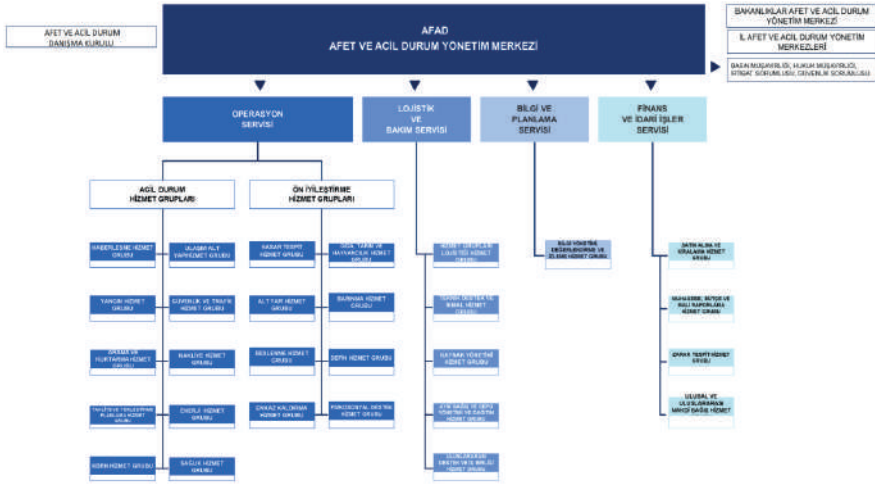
AFET VE ACİL DURUM DANIŞMA KURULU

AFAD
AFET VE ACİL DURUM YÖNETİM MERKEZİ

BAKANLIKLAR AFET VE ACİL DURUM YÖNETİM MERKEZİ

İL AFET VE ACİL DURUM YÖNETİM MERKEZLERİ

BASIN MÜŞAVİRLİĞİ, HUKUK MÜŞAVİRLİĞİ, STRATEJİ SORUMLUSU, GÜVENLİK SORUMLUSU

OPERASYON SERVİSİ

LOJİSTİK VE BAKIM SERVİSİ

BİLGİ VE PLANLAMA SERVİSİ

FİNANS VE İDARİ İŞLER SERVİSİ

ACİL DURUM HİZMET GRUPLARI

ÖN İYİLEŞTİRME HİZMET GRUPLARI

HABERLEŞME HİZMET GRUBU

ULAŞIM ALT YAPI HİZMET GRUBU

YANGIN HİZMET GRUBU

GÜVENLİK VE TRAFİK HİZMET GRUBU

ARAMA VE KURTARMA HİZMET GRUBU

NAKLİYE HİZMET GRUBU

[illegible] HİZMET GRUBU

ENERJİ HİZMET GRUBU

KBRN HİZMET GRUBU

SAĞLIK HİZMET GRUBU

HASAR TESPİT HİZMET GRUBU

GIDA, TARIM VE HAYVANCILIK HİZMET GRUBU

ALTYAPI HİZMET GRUBU

BARINMA HİZMET GRUBU

BESLENME HİZMET GRUBU

DEFİN HİZMET GRUBU

ENKAZ KALDIRMA HİZMET GRUBU

PSİKOSOSYAL DESTEK HİZMET GRUBU

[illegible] LOJİSTİĞİ HİZMET GRUBU

TEKNİK DESTEK VE İKMAL HİZMET GRUBU

KAYNAK YÖNETİMİ HİZMET GRUBU

AYNİ BAĞIŞ VE DEPO YÖNETİMİ VE DAĞITIM HİZMET GRUBU

ULUSLARARASI DESTEK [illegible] HİZMET GRUBU

BİLGİ YÖNETİMİ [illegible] HİZMET GRUBU

SATIN ALMA VE KİRALAMA HİZMET GRUBU

MUHASEBE, BÜTÇE VE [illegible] HİZMET GRUBU

ZARAR TESPİT HİZMET GRUBU

ULUSAL VE ULUSLARARASI NAKDİ BAĞIŞ HİZMET GRUBU